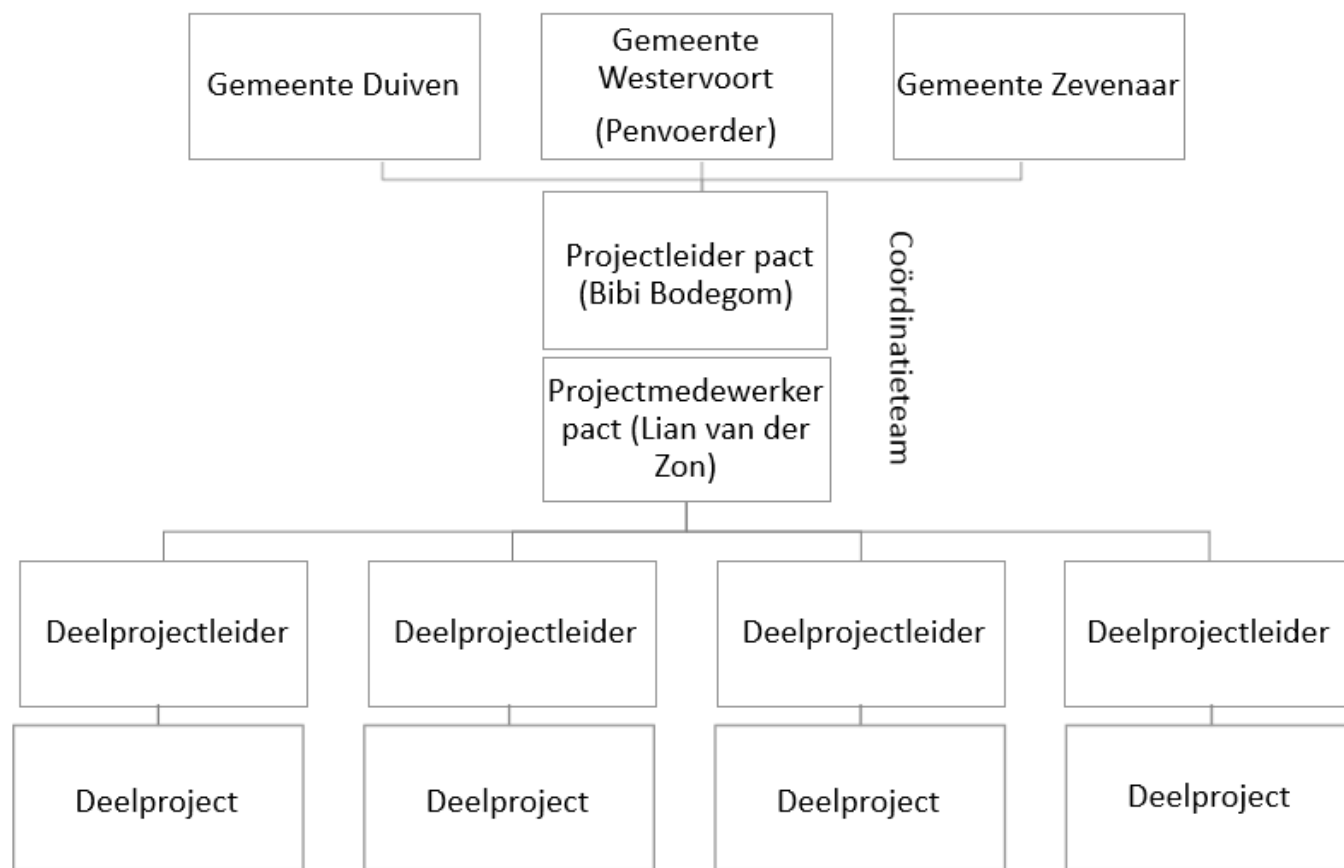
Gemeente Duiven

Gemeente Westervoort (Penvoerder)

Gemeente Zevenaar

Projectleider pact (Bibi Bodegom)

Projectmedewerker pact (Lian van der Zon)

Coördinatieteam

Deelprojectleider

Deelprojectleider

Deelprojectleider

Deelprojectleider

Deelproject

Deelproject

Deelproject

Deelproject